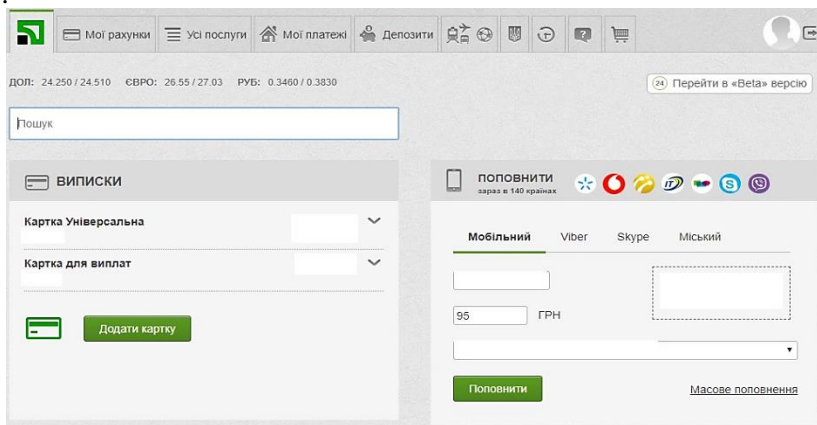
Мої рахунки Усі послуги Мої платежі Депозити

ДОЛ: 24.250 / 24.510 ЄВРО: 26.55 / 27.03 РУБ: 0.3460 / 0.3830

Перейти в «Beta» версію

Пошук

ВИПИСКИ

Картка Універсальна

Картка для виплат

Додати картку

ПОПОВНИТИ
зараз в 140 країнах

Мобільний Viber Skype Міський

95 ГРН

Поповнити

Масове поповнення